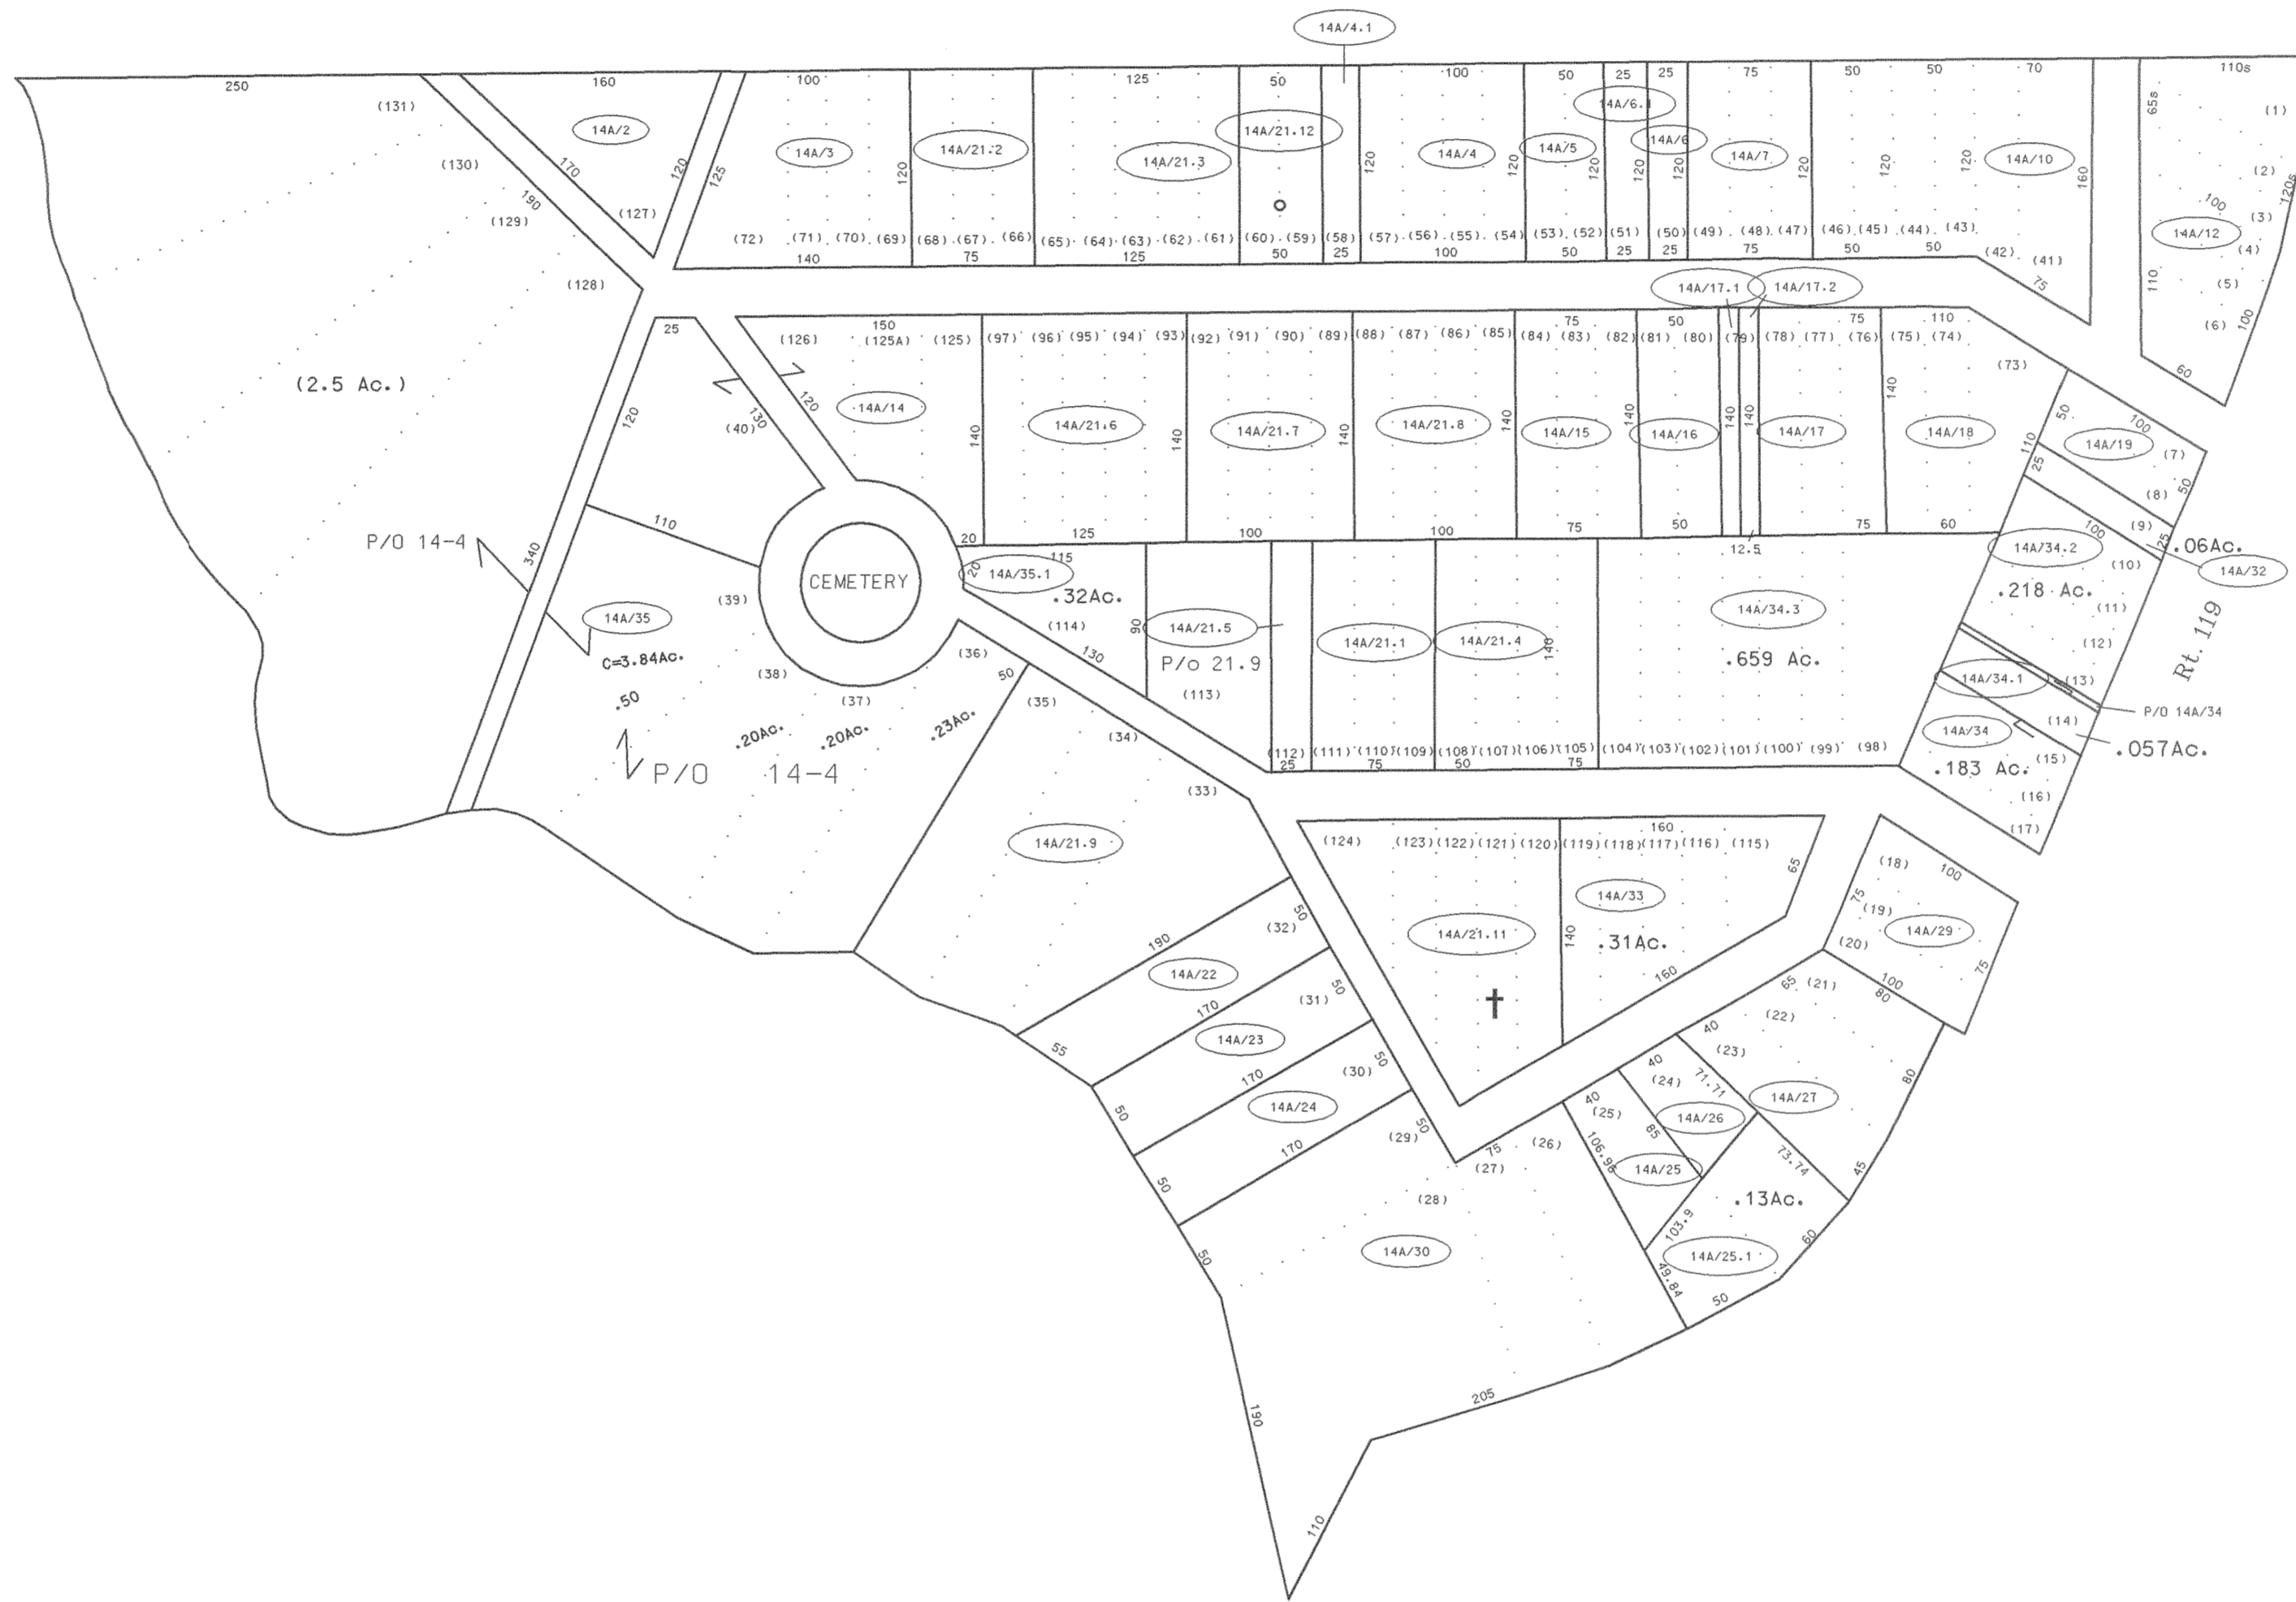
14A/4.1

250 160 100 125 50 100 50 25 25 75 50 50 70 110s

(131) 14A/2 (130) 170 120 125 14A/3 14A/21.2 14A/21.3 14A/21.12 14A/4 14A/6.1 14A/5 14A/6 14A/7 14A/10 65s (1) (2) 120s

190 (129) (127) 120 120 120 120 120 120 120 120 160 100 (3) 14A/12 (4)

(72) (71) (70) (69) (68) (67) (66) (65) (64) (63) (62) (61) (60) (59) (58) (57) (56) (55) (54) (53) (52) (51) (50) (49) (48) (47) (46) (45) (44) (43) (42) (41)

140 75 125 50 25 100 50 25 25 75 50 50 75 110 (5) (6) 100 60

(128) 14A/17.1 14A/17.2

25 150 75 50 75 110

(126) (125A) (125) (97) (96) (95) (94) (93) (92) (91) (90) (89) (88) (87) (86) (85) (84) (83) (82) (81) (80) (79) (78) (77) (76) (75) (74) (73)

(2.5 Ac.)

120 130 120 14A/14 140 14A/21.6 140 14A/21.7 140 14A/21.8 140 14A/15 140 14A/16 140 140 14A/17 140 14A/18 50 100 14A/19 (7)

(40) 110 25 (8) 50

110 20 125 100 100 75 50 75 60 100 (9) 25 .06Ac.

P/O 14-4 340 CEMETERY 115 12.5 14A/34.2 14A/32

20 14A/35.1 (10)

14A/35 (39) .32Ac. 14A/21.5 14A/34.3 .218 Ac. (11)

90 14A/21.1 14A/21.4 140 Rt. 119

C=3.84Ac. (114) 130 P/o 21.9 .659 Ac. (12)

(38) (36) (113) 14A/34.1 (13)

.50 50 P/O 14A/34

(37) (35) (14)

.20Ac. .20Ac. .23Ac. (34) 14A/34 .057Ac.

P/O 14-4 (112) (111) (110) (109) (108) (107) (106) (105) (104) (103) (102) (101) (100) (99) (98) .183 Ac. (15)

25 75 50 75 (16)

(33) (17)

160

(124) (123) (122) (121) (120) (119) (118) (117) (116) (115)

14A/21.9 (18) 100

65 14A/33 75

(19) 14A/29

50 (32) 14A/21.11 140 .31Ac. (20)

190 14A/22 160 100 75

(31) 50 65 (21) 80

170 14A/23 40 (22)

55 (23)

50 (30) 40 (24) 71.71 14A/27 80

170 14A/24 40 (25) 14A/26

50 (29) 50 75 (26) 85

170 (27) 106.96 14A/25 73.74

50 (28) .13Ac. 45

14A/30 103.9 14A/25.1 60

50 49.84 50

205

190

110